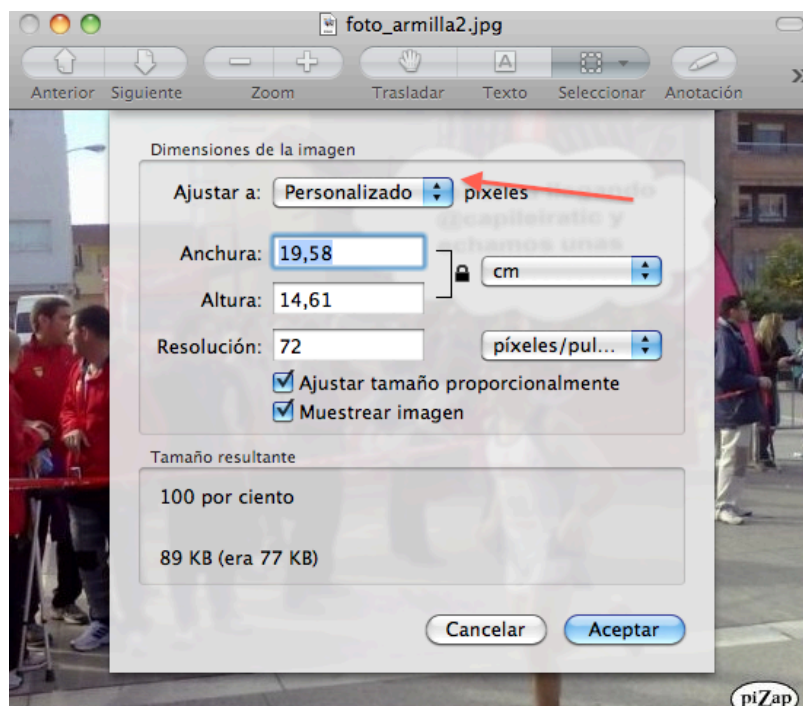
foto_armilla2.jpg

Anterior Siguiente Zoom Trasladar Texto Seleccionar Anotación

Dimensiones de la imagen

Ajustar a: Personalizado píxeles

Anchura: 19,58

Altura: 14,61

cm

Resolución: 72

píxeles/pul...

Ajustar tamaño proporcionalmente

Muestrear imagen

Tamaño resultante

100 por ciento

89 KB (era 77 KB)

Cancelar

Aceptar

piZap